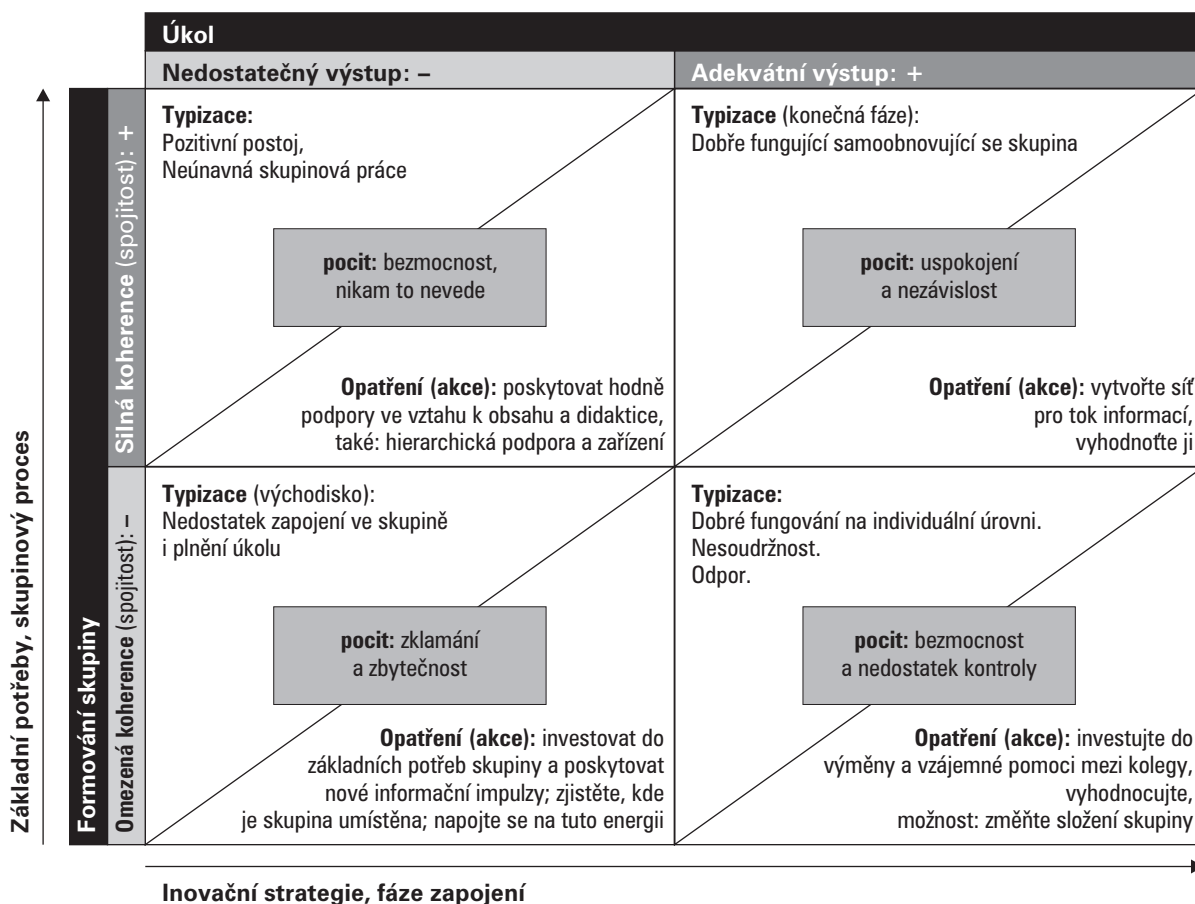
Úkol

Nedostatečný výstup: –

Adekvátní výstup: +

Základní potřeby, skupinový proces

Formování skupiny

Silná koherence (spojitost): +

Typizace:
Pozitivní postoj,
Neúnavná skupinová práce

pocit: bezmocnost, nikam to nevede

Opatření (akce): poskytovat hodně podpory ve vztahu k obsahu a didaktice, také: hierarchická podpora a zařízení

Typizace (konečná fáze):
Dobře fungující samoobnovující se skupina

pocit: uspokojení a nezávislost

Opatření (akce): vytvořte síť pro tok informací, vyhodnoťte ji

Omezená koherence (spojitost): –

Typizace (východisko):
Nedostatek zapojení ve skupině i plnění úkolu

pocit: zklamání a zbytečnost

Opatření (akce): investovat do základních potřeb skupiny a poskytovat nové informační impulzy; zjistěte, kde je skupina umístěna; napojte se na tuto energii

Typizace:
Dobré fungování na individuální úrovni.
Nesoudržnost.
Odpor.

pocit: bezmocnost a nedostatek kontroly

Opatření (akce): investujte do výměny a vzájemné pomoci mezi kolegy, vyhodnocujte, možnost: změňte složení skupiny

Inovační strategie, fáze zapojení